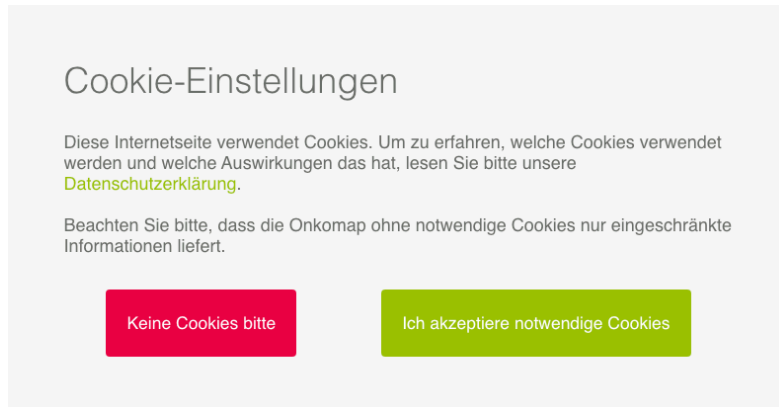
Cookie-Einstellungen

Diese Internetseite verwendet Cookies. Um zu erfahren, welche Cookies verwendet werden und welche Auswirkungen das hat, lesen Sie bitte unsere Datenschutzerklärung.

Beachten Sie bitte, dass die Onkomap ohne notwendige Cookies nur eingeschränkte Informationen liefert.

Keine Cookies bitte

Ich akzeptiere notwendige Cookies